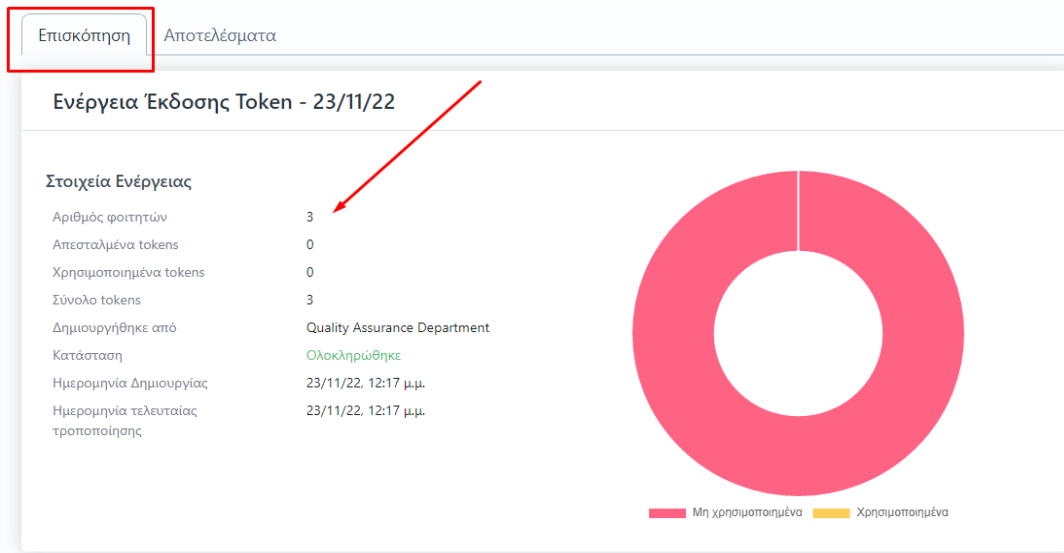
Επισκόπηση Αποτελέσματα

Ενέργεια Έκδοσης Token - 23/11/22

Στοιχεία Ενέργειας

| | |
|---|---|
| Αριθμός φοιτητών | 3 |
| Απεσταλμένα tokens | 0 |
| Χρησιμοποιημένα tokens | 0 |
| Σύνολο tokens | 3 |
| Δημιουργήθηκε από | Quality Assurance Department |
| Κατάσταση | Ολοκληρώθηκε |
| Ημερομηνία Δημιουργίας | 23/11/22, 12:17 μ.μ. |
| Ημερομηνία τελευταίας τροποποίησης | 23/11/22, 12:17 μ.μ. |

Μη χρησιμοποιημένα Χρησιμοποιημένα